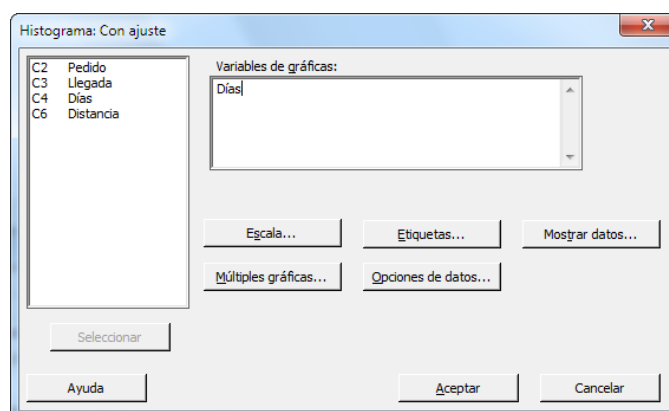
Histograma: Con ajuste

| | |
|---|---|
| C2 | Pedido |
| C3 | Llegada |
| C4 | Días |
| C6 | Distancia |

Variables de gráficas:

Días

Escala...

Etiquetas...

Mostrar datos...

Múltiples gráficas...

Opciones de datos...

Seleccionar

Ayuda

Aceptar

Cancelar